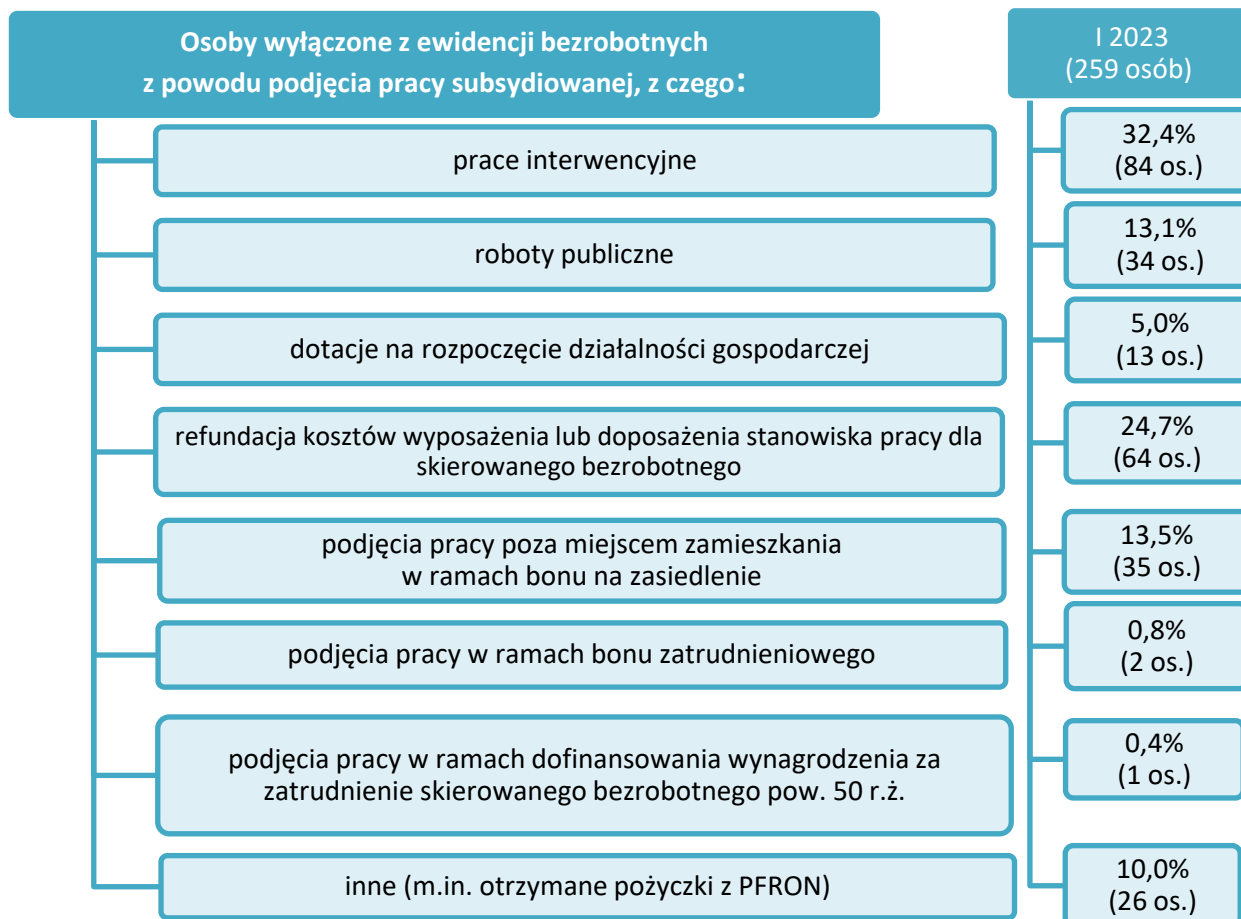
Osoby wyłączone z ewidencji bezrobotnych z powodu podjęcia pracy subsydiowanej, z czego:

I 2023 (259 osób)

prace interwencyjne

32,4% (84 os.)

roboty publiczne

13,1% (34 os.)

dotacje na rozpoczęcie działalności gospodarczej

5,0% (13 os.)

refundacja kosztów wyposażenia lub doposażenia stanowiska pracy dla skierowanego bezrobotnego

24,7% (64 os.)

podjęcia pracy poza miejscem zamieszkania w ramach bonu na zasiedlenie

13,5% (35 os.)

podjęcia pracy w ramach bonu zatrudnieniowego

0,8% (2 os.)

podjęcia pracy w ramach dofinansowania wynagrodzenia za zatrudnienie skierowanego bezrobotnego pow. 50 r.ż.

0,4% (1 os.)

inne (m.in. otrzymane pożyczki z PFRON)

10,0% (26 os.)